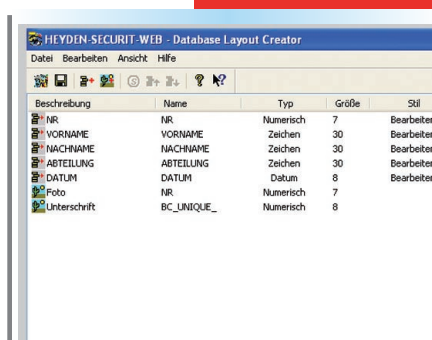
HEYDEN-SECURIT-WEB - Database Layout Creator

Datei Bearbeiten Ansicht Hilfe

| Beschreibung | Name | Typ | Größe | Stil |
|---|---|---|---|---|
| NR | NR | Numerisch | 7 | Bearbeiten |
| VORNAME | VORNAME | Zeichen | 30 | Bearbeiten |
| NACHNAME | NACHNAME | Zeichen | 30 | Bearbeiten |
| ABTEILUNG | ABTEILUNG | Zeichen | 30 | Bearbeiten |
| DATUM | DATUM | Datum | 8 | Bearbeiten |
| Foto | NR | Numerisch | 7 | |
| Unterschrift | BC_UNIQUE_ | Numerisch | 8 | |